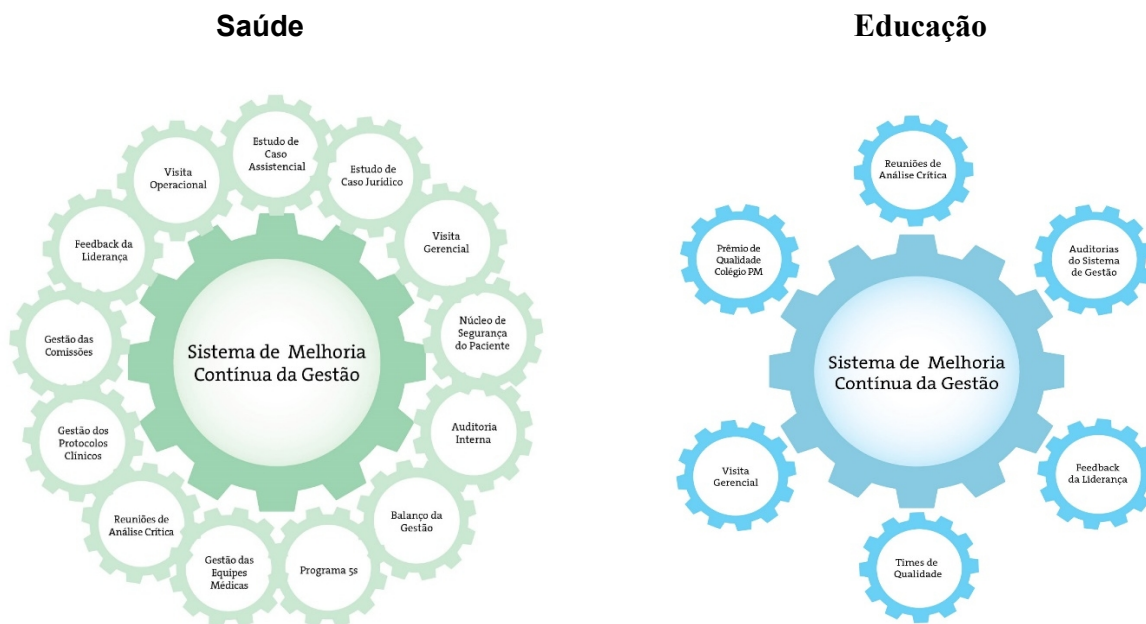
Saúde

Educação

Estudo de Caso Assistencial

Visita Operacional

Estudo de Caso Jurídico

Feedback da Liderança

Visita Gerencial

Núcleo de Segurança do Paciente

Gestão das Comissões

Sistema de Melhoria Contínua da Gestão

Gestão dos Protocolos Clínicos

Auditoria Interna

Reuniões de Análise Crítica

Balanço da Gestão

Gestão das Equipes Médicas

Programa 5s

Reuniões de Análise Crítica

Prêmio de Qualidade Colégio PM

Auditorias do Sistema de Gestão

Sistema de Melhoria Contínua da Gestão

Visita Gerencial

Feedback da Liderança

Times de Qualidade